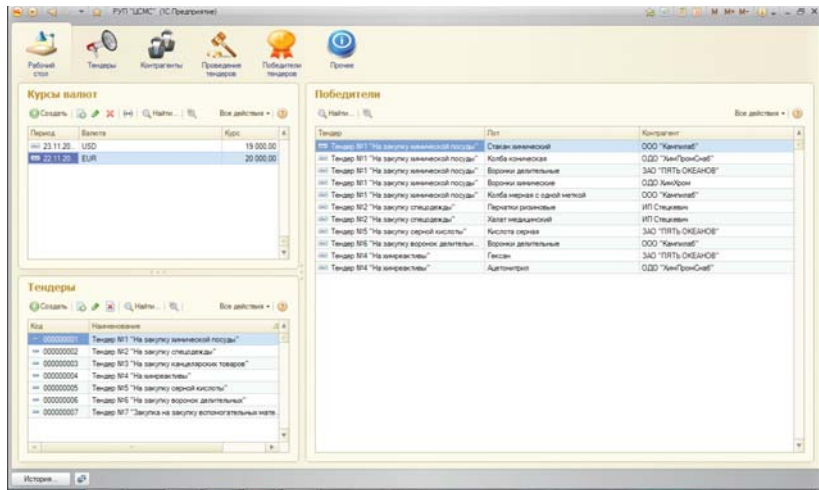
РУП "ЦСМС" (1С:Предприятие)

Рабочий стол
Тендеры
Контрагенты
Проведение тендеров
Победители тендеров
Прочее

Курсы валют
Создать | Найти... | Все действия

| Период | Валюта | Курс |
|---|---|---|
| 23.11.20... | USD | 19 000,00 |
| 22.11.20... | EUR | 20 000,00 |

Тендеры
Создать | Найти... | Все действия

| Код | Наименование |
|---|---|
| 000000001 | Тендер №1 "На закупку химической посуды" |
| 000000002 | Тендер №2 "На закупку спецодежды" |
| 000000003 | Тендер №3 "На закупку канцелярских товаров" |
| 000000004 | Тендер №4 "На химреактивы" |
| 000000005 | Тендер №5 "На закупку серной кислоты" |
| 000000006 | Тендер №6 "На закупку воронок делительных" |
| 000000007 | Тендер №7 "Закупка на закупку вспомогательных мате... |

Победители
Найти... | Все действия

| Тендер | Лот | Контрагент |
|---|---|---|
| Тендер №1 "На закупку химической посуды" | Стакан химический | ООО "Канплюс" |
| Тендер №1 "На закупку химической посуды" | Колба коническая | ОДО "ХимПромСнаб" |
| Тендер №1 "На закупку химической посуды" | Воронки делительные | ЗАО "ПЯТЬ ОКЕАНОВ" |
| Тендер №1 "На закупку химической посуды" | Воронки химические | ОДО ХимХром |
| Тендер №1 "На закупку химической посуды" | Колба мерная с одной меткой | ООО "Канплюс" |
| Тендер №2 "На закупку спецодежды" | Перчатки резиновые | ИП Стецкевич |
| Тендер №2 "На закупку спецодежды" | Халат медицинский | ИП Стецкевич |
| Тендер №5 "На закупку серной кислоты" | Кислота серная | ЗАО "ПЯТЬ ОКЕАНОВ" |
| Тендер №6 "На закупку воронок делительн... | Воронки делительные | ООО "Канплюс" |
| Тендер №4 "На химреактивы" | Гексан | ЗАО "ПЯТЬ ОКЕАНОВ" |
| Тендер №4 "На химреактивы" | Ацетонитрил | ОДО "ХимПромСнаб" |

История...